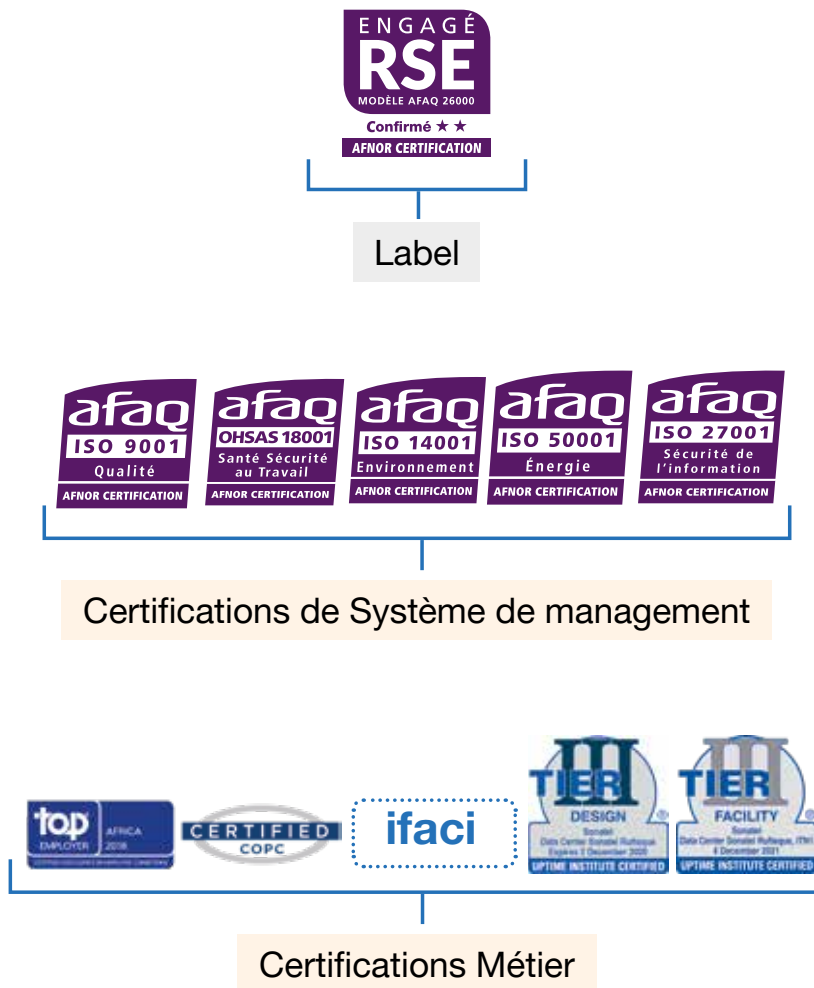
ENGAGÉ
RSE
MODÈLE AFAQ 26000
Confirmé ★ ★
AFNOR CERTIFICATION

Label

afaq
ISO 9001
Qualité
AFNOR CERTIFICATION

afaq
OHSAS 18001
Santé Sécurité au Travail
AFNOR CERTIFICATION

afaq
ISO 14001
Environnement
AFNOR CERTIFICATION

afaq
ISO 50001
Énergie
AFNOR CERTIFICATION

afaq
ISO 27001
Sécurité de l'information
AFNOR CERTIFICATION

Certifications de Système de management

top EMPLOYER 2018 AFRICA
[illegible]

CERTIFIED
COPC

ifaci

III
TIER
DESIGN
Sonatel
Data Center Sonatel Rufisque
Expires 2 December 2020
UPTIME INSTITUTE CERTIFIED

III
TIER
FACILITY
Sonatel
Data Center Sonatel Rufisque, ITN
4 December 2021
UPTIME INSTITUTE CERTIFIED

Certifications Métier